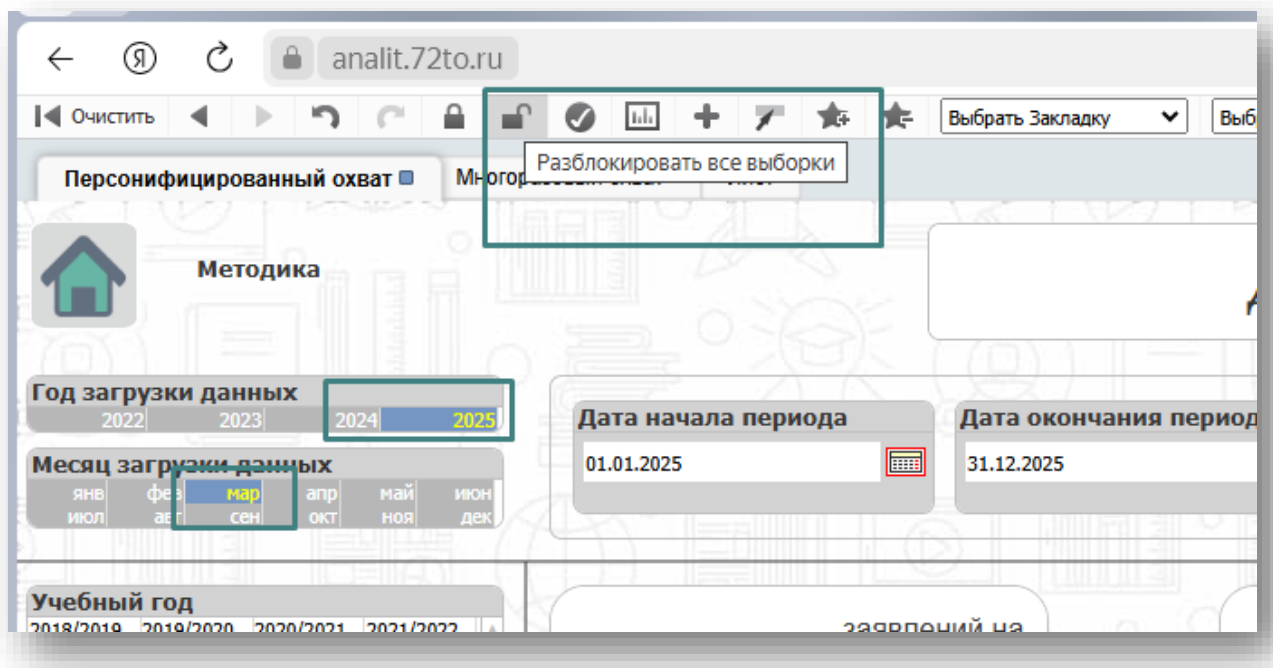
analit.72to.ru

Очистить

Выбрать Закладку

Выб

Разблокировать все выборки

Персонифицированный охват

Многого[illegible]

Методика

Год загрузки данных

| 2022 | 2023 | 2024 | 2025 |
|---|---|---|---|

Месяц загрузки данных

| янв | фев | мар | апр | май | июн |
|---|---|---|---|---|---|
| июл | авг | сен | окт | ноя | дек |

Дата начала периода

01.01.2025

Дата окончания период

31.12.2025

Учебный год

| 2018/2019 | 2019/2020 | 2020/2021 | 2021/2022 |
|---|---|---|---|

заявлений на